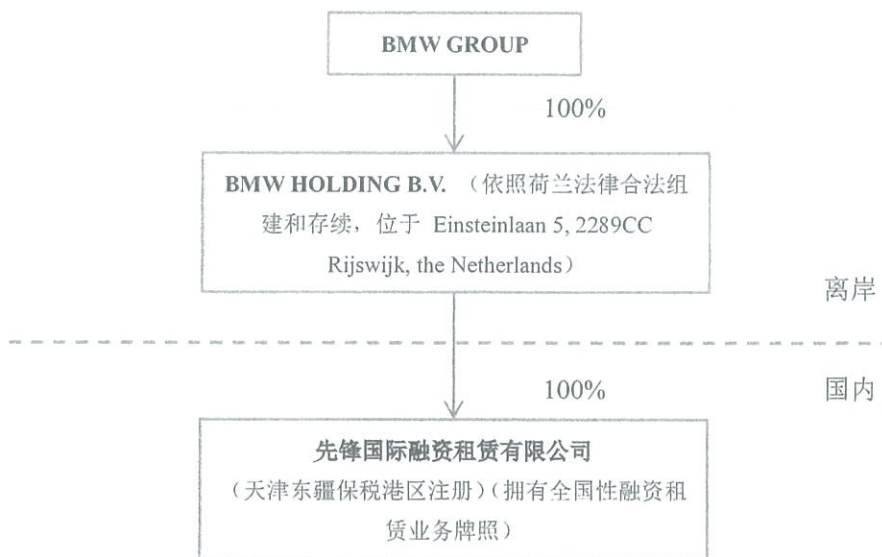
BMW GROUP

100%

BMW HOLDING B.V.（依照荷兰法律合法组建和存续，位于 Einsteinlaan 5, 2289CC Rijswijk, the Netherlands）

离岸

100%

国内

先锋国际融资租赁有限公司

（天津东疆保税港区注册）（拥有全国性融资租赁业务牌照）